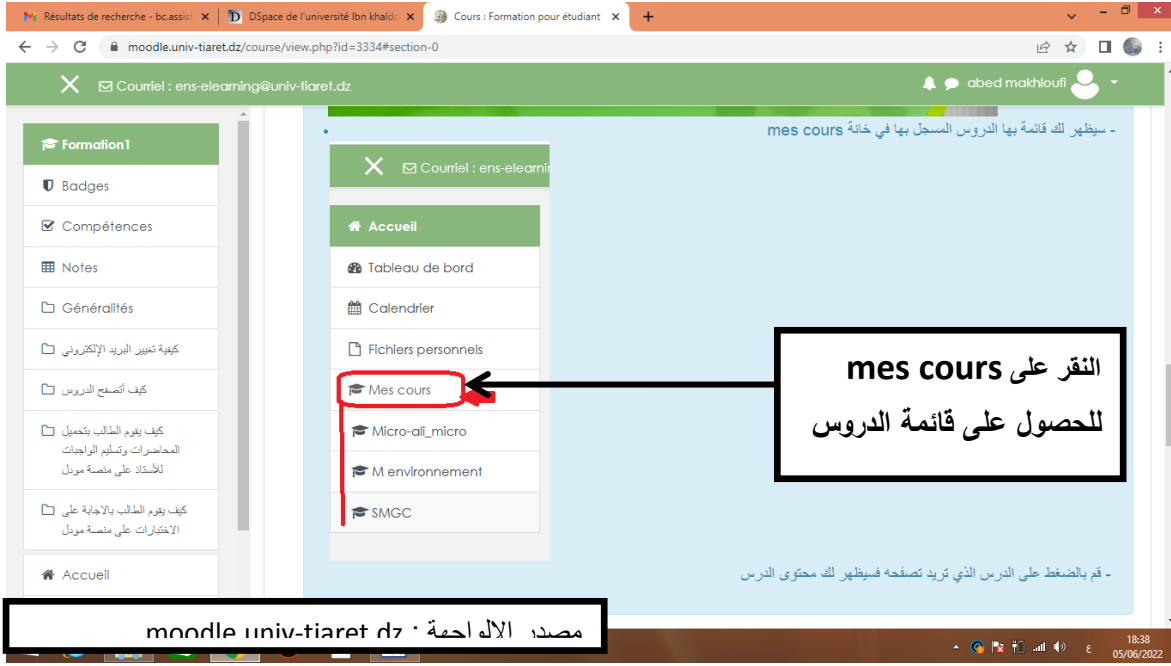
Résultats de recherche - bc.assis ×
DSpace de l'université Ibn khaldo ×
Cours : Formation pour étudiant ×
+

moodle.univ-tiaret.dz/course/view.php?id=3334#section-0

Courriel : ens-elearning@univ-tiaret.dz
abed makhloufi

Formation1
Badges
Compétences
Notes
Généralités
كيفية تغيير البريد الإلكتروني
كيف أتصفح الدروس
كيف يقوم الطالب بتحميل المحاضرات وتسليم الواجبات للأستاذ على منصة مودل
كيف يقوم الطالب بالاجابة على الاختبارات على منصة مودل
Accueil

- سيظهر لك قائمة بها الدروس المسجل بها في خانة mes cours

Courriel : ens-elearnir
Accueil
Tableau de bord
Calendrier
Fichiers personnels
Mes cours
Micro-ali_micro
M environnement
SMGC

النقر على mes cours للحصول على قائمة الدروس

- قم بالضغط على الدرس الذي تريد تصفحه فسيظهر لك محتوى الدرس

مصدر الالواجهة : moodle.univ-tiaret.dz

18:38
05/06/2022